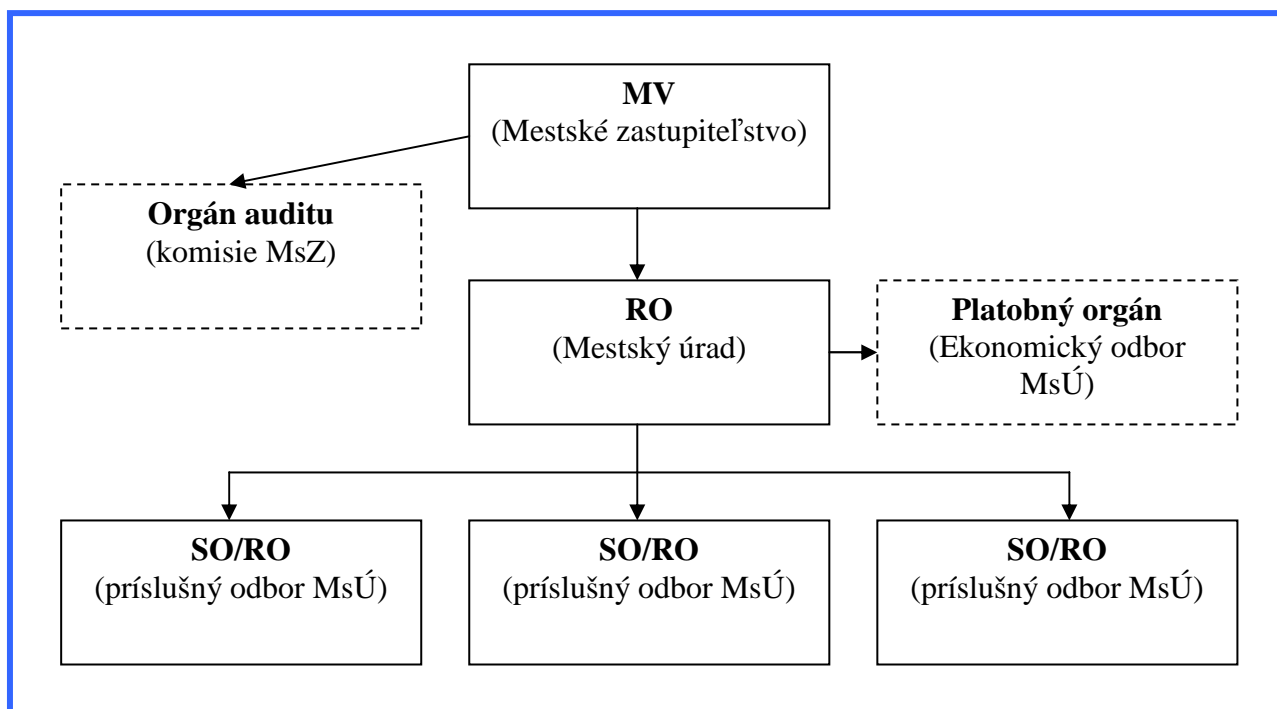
MV
(Mestské zastupiteľstvo)

Orgán auditu
(komisie MsZ)

RO
(Mestský úrad)

Platobný orgán
(Ekonomický odbor MsÚ)

SO/RO
(príslušný odbor MsÚ)

SO/RO
(príslušný odbor MsÚ)

SO/RO
(príslušný odbor MsÚ)